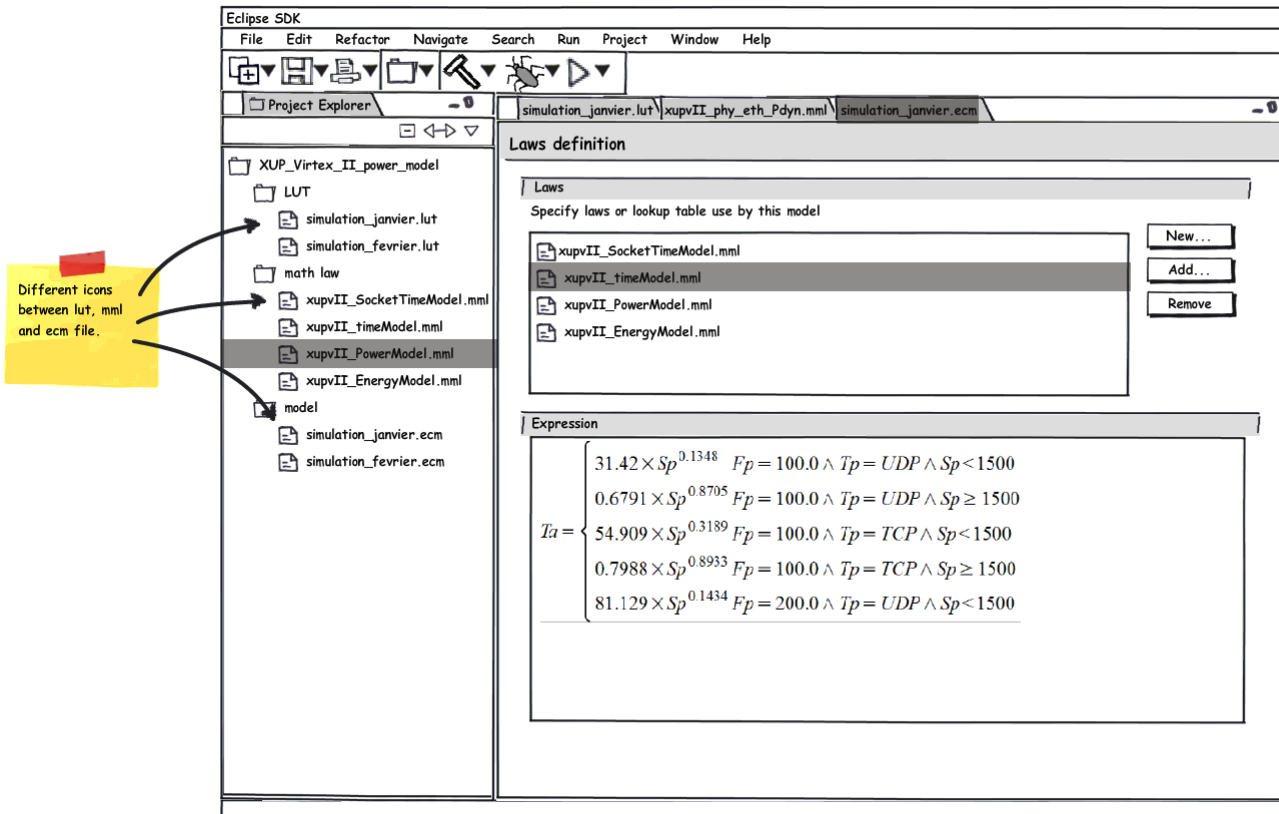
Eclipse SDK

File Edit Refactor Navigate Search Run Project Window Help

Project Explorer

XUP_Virtex_II_power_model
LUT
simulation_janvier.lut
simulation_fevrier.lut
math law
xupvII_SocketTimeModel.mml
xupvII_timeModel.mml
xupvII_PowerModel.mml
xupvII_EnergyModel.mml
model
simulation_janvier.ecm
simulation_fevrier.ecm

Different icons between lut, mml and ecm file.

simulation_janvier.lut | xupvII_phy_eth_Pdyn.mml | simulation_janvier.ecm

Laws definition

Laws
Specify laws or lookup table use by this model

xupvII_SocketTimeModel.mml
xupvII_timeModel.mml
xupvII_PowerModel.mml
xupvII_EnergyModel.mml

New...
Add...
Remove

Expression

$Ta = \begin{cases} 31.42 \times Sp^{0.1348} & Fp = 100.0 \wedge Tp = UDP \wedge Sp < 1500 \\ 0.6791 \times Sp^{0.8705} & Fp = 100.0 \wedge Tp = UDP \wedge Sp \geq 1500 \\ 54.909 \times Sp^{0.3189} & Fp = 100.0 \wedge Tp = TCP \wedge Sp < 1500 \\ 0.7988 \times Sp^{0.8933} & Fp = 100.0 \wedge Tp = TCP \wedge Sp \geq 1500 \\ 81.129 \times Sp^{0.1434} & Fp = 200.0 \wedge Tp = UDP \wedge Sp < 1500 \end{cases}$